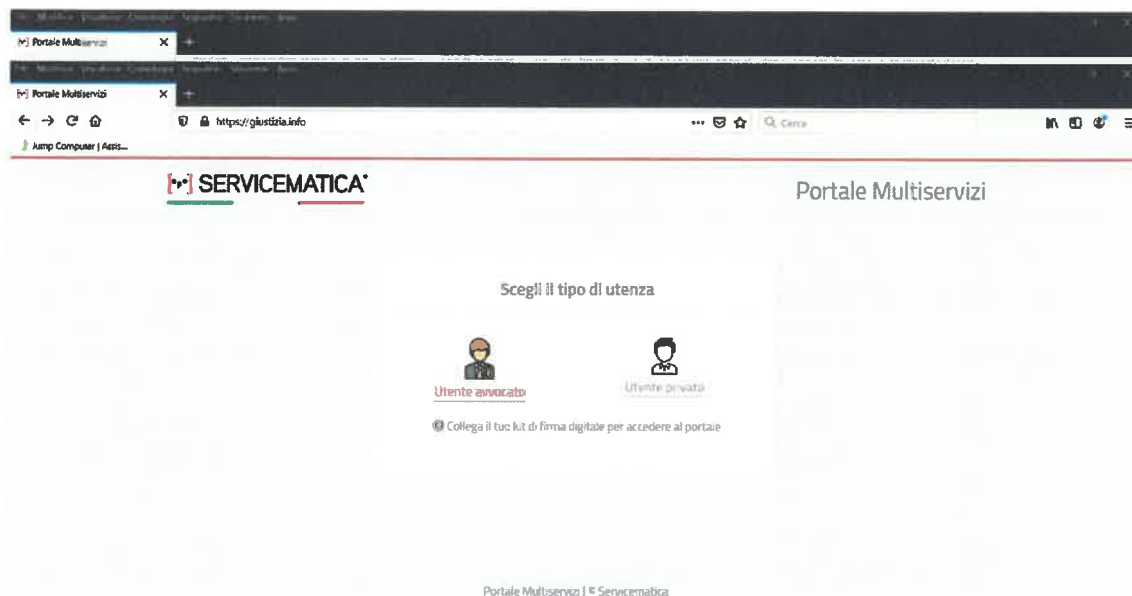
File Modifica Visualizza Cronologia Segnalibri Strumenti Aiuto
[•] Portale Multiservizi ×
File Modifica Visualizza Cronologia Segnalibri Strumenti Aiuto
[•] Portale Multiservizi ×
https://giustizia.info
Cerca
Jump Computer | Assis...

[•] SERVICEMATICA®

Portale Multiservizi

Scegli il tipo di utenza

Utente avvocato

Utente privato

Collega il tuo kit di firma digitale per accedere al portale

Portale Multiservizi | © Servicematica